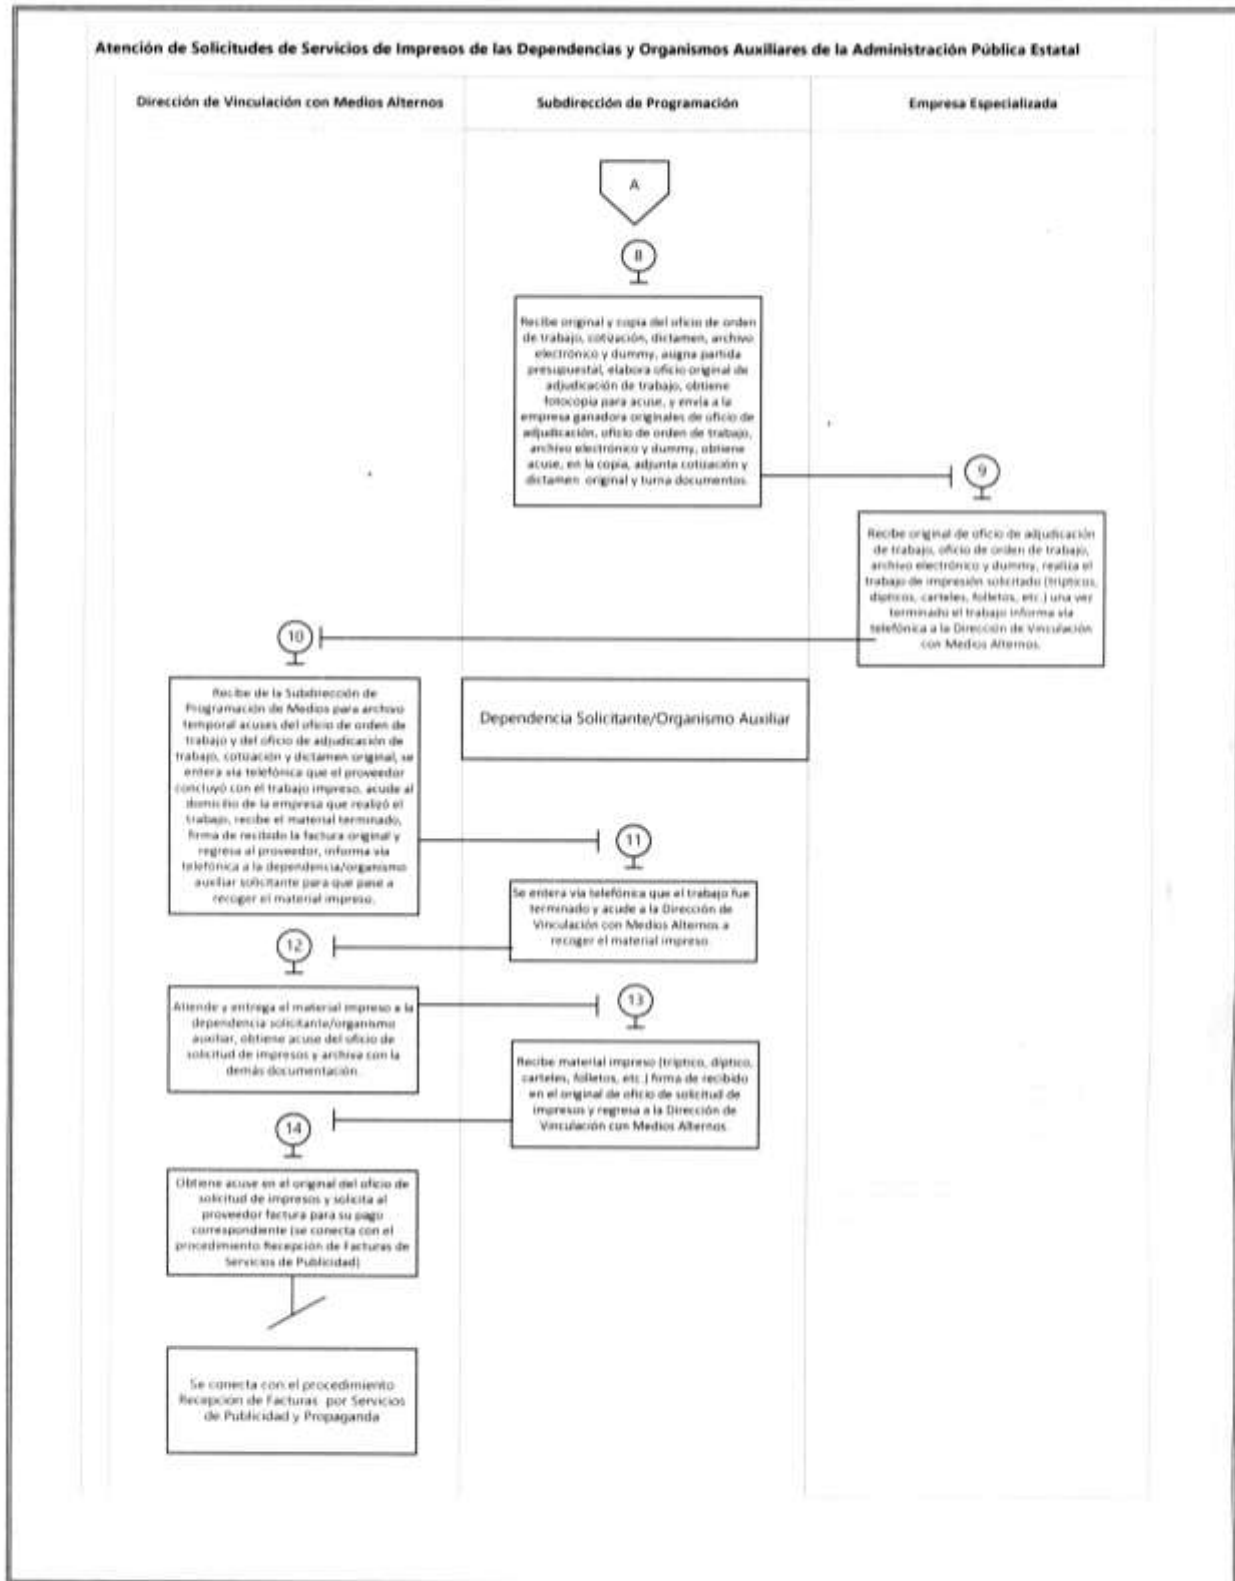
Atención de Solicitudes de Servicios de Impresos de las Dependencias y Organismos Auxiliares de la Administración Pública Estatal

Dirección de Vinculación con Medios Alternos

Subdirección de Programación

Empresa Especializada

A

8

Recibe original y copia del oficio de orden de trabajo, cotización, dictamen, archivo electrónico y dummy, asigna partida presupuestal, elabora oficio original de adjudicación de trabajo, obtiene fotocopia para acuse, y envía a la empresa ganadora originales de oficio de adjudicación, oficio de orden de trabajo, archivo electrónico y dummy, obtiene acuse, en la copia, adjunta cotización y dictamen original y turna documentos.

9

Recibe original de oficio de adjudicación de trabajo, oficio de orden de trabajo, archivo electrónico y dummy, realiza el trabajo de impresión solicitado (trípticos, dípticos, carteles, folletos, etc.) una vez terminado el trabajo informa vía telefónica a la Dirección de Vinculación con Medios Alternos.

10

Recibe de la Subdirección de Programación de Medios para archivo temporal acuses del oficio de orden de trabajo y del oficio de adjudicación de trabajo, cotización y dictamen original, se entera vía telefónica que el proveedor concluyó con el trabajo impreso, acude al domicilio de la empresa que realizó el trabajo, recibe el material terminado, firma de recibido la factura original y regresa al proveedor, informa vía telefónica a la dependencia/organismo auxiliar solicitante para que pase a recoger el material impreso.

Dependencia Solicitante/Organismo Auxiliar

11

Se entera vía telefónica que el trabajo fue terminado y acude a la Dirección de Vinculación con Medios Alternos a recoger el material impreso.

12

Atiende y entrega el material impreso a la dependencia solicitante/organismo auxiliar, obtiene acuse del oficio de solicitud de impresos y archiva con la demás documentación.

13

Recibe material impreso (tríptico, díptico, carteles, folletos, etc.) firma de recibido en el original de oficio de solicitud de impresos y regresa a la Dirección de Vinculación con Medios Alternos.

14

Obtiene acuse en el original del oficio de solicitud de impresos y solicita al proveedor factura para su pago correspondiente (se conecta con el procedimiento Recepción de Facturas de Servicios de Publicidad)

Se conecta con el procedimiento Recepción de Facturas por Servicios de Publicidad y Propaganda